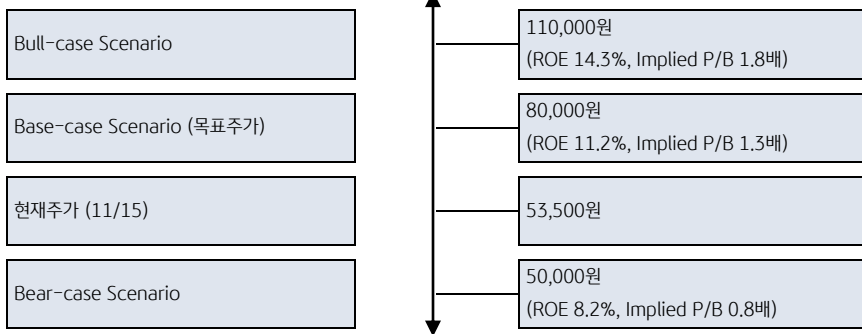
Bull-case Scenario

110,000원
(ROE 14.3%, Implied P/B 1.8배)

Base-case Scenario (목표주가)

80,000원
(ROE 11.2%, Implied P/B 1.3배)

현재주가 (11/15)

53,500원

Bear-case Scenario

50,000원
(ROE 8.2%, Implied P/B 0.8배)